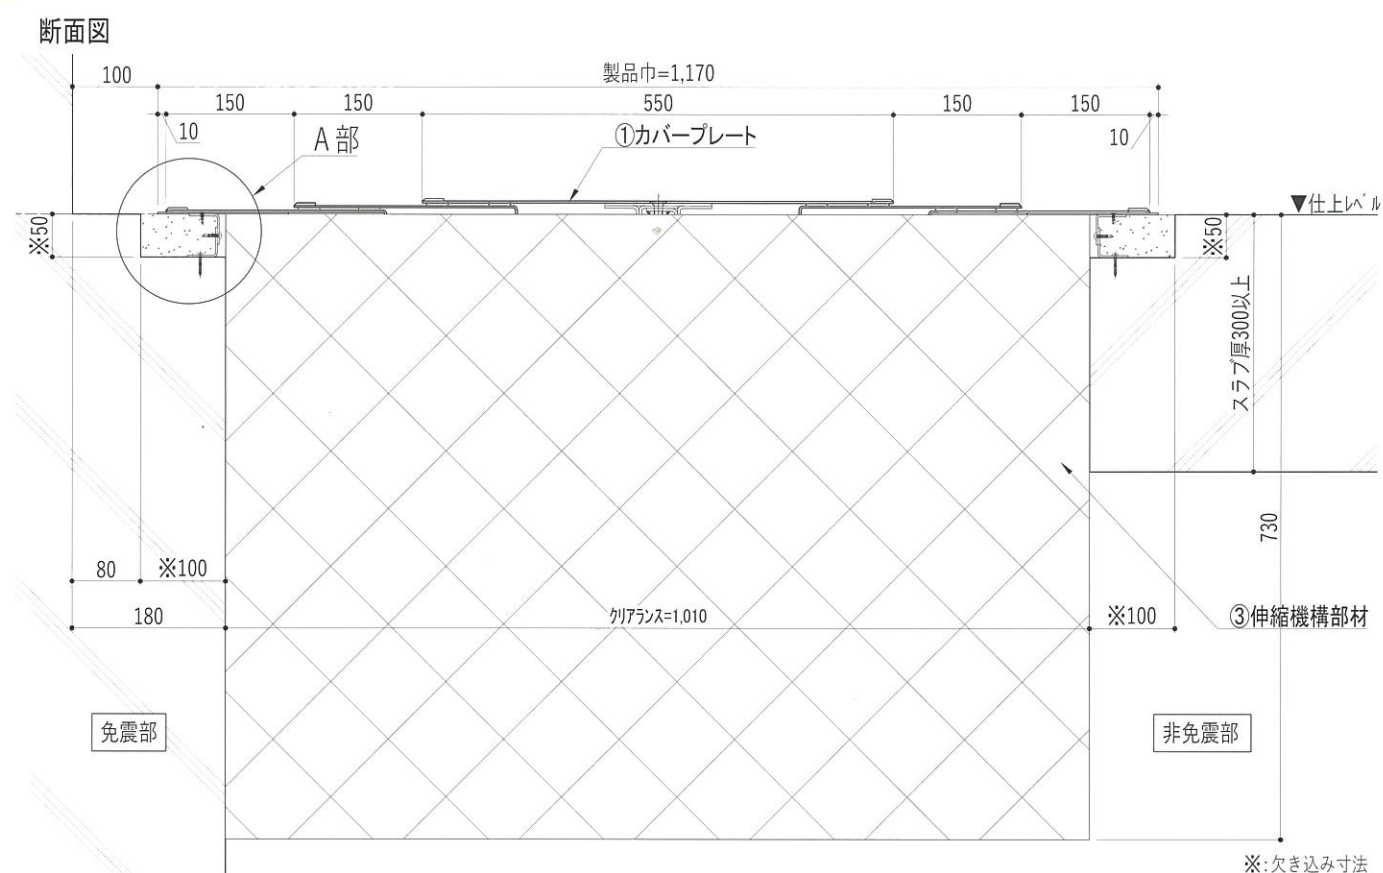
断面図

100

製品巾=1,170

150 150 550 150 150

10

A 部

①カバープレート

10

▼仕上レベル

※50

※50

スラブ厚300以上

730

80 ※100

180

クリアランス=1,010

※100

③伸縮機構部材

免震部

非免震部

※:欠き込み寸法